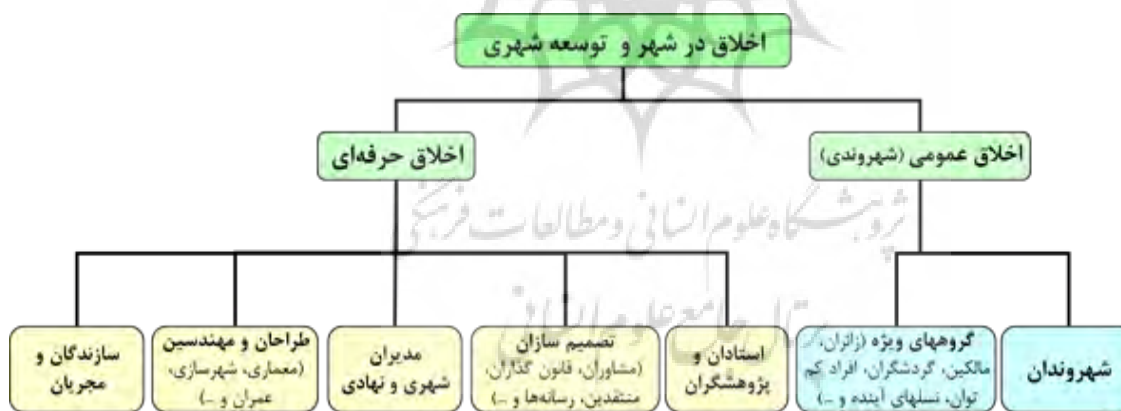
اخلاق در شهر و توسعه شهری

اخلاق عمومی (شهروندی)

اخلاق حرفه‌ای

پژوهشگاه علوم انسانی و مطالعات فرهنگی
پرتال جامع علوم انسانی

شهروندان

گروههای ویژه (زائران، مالکین، گردشگران، افراد کم توان، نسلهای آینده و ...)

استادان و پژوهشگران

تصمیم سازان (مشاوران، قانون گذاران، منتقدین، رسانه‌ها و ...)

مدیران شهری و نهادی

طراحان و مهندسین (معماری، شهرسازی، عمران و ...)

سازندگان و مجریان